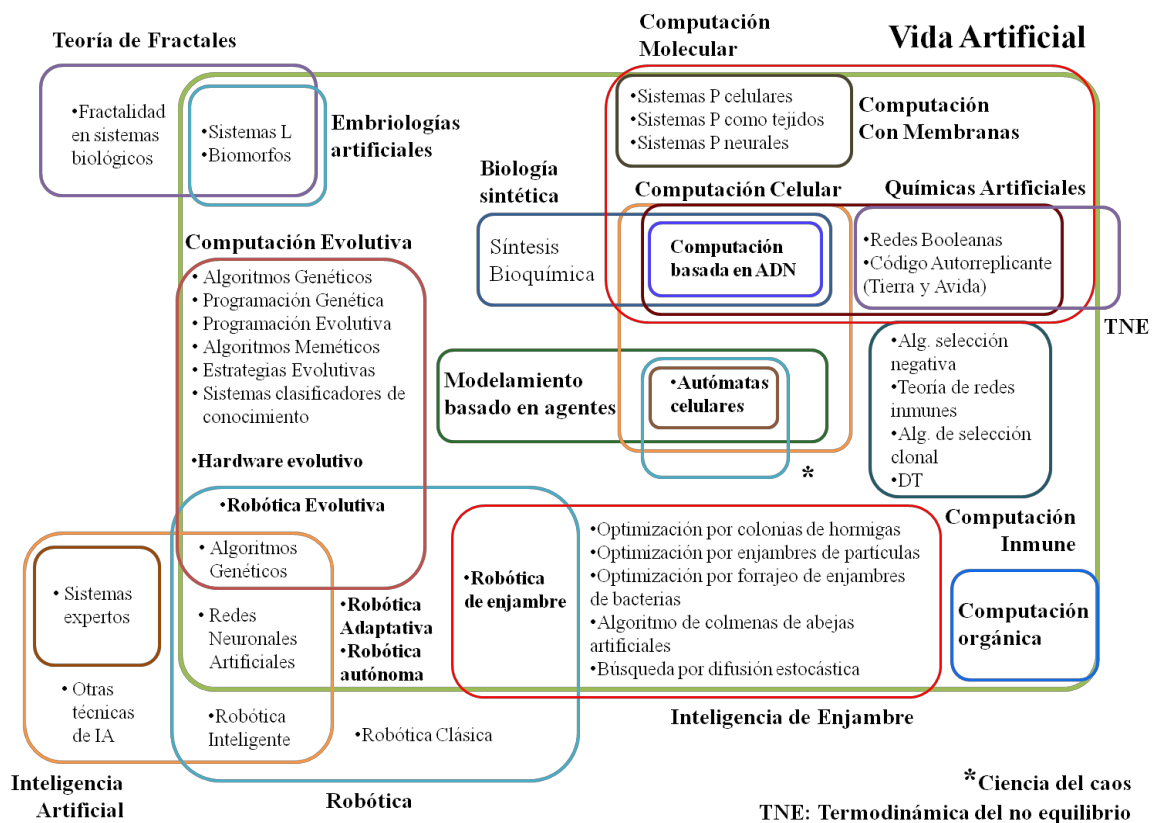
Teoría de Fractales

Computación Molecular

Vida Artificial

•Fractalidad en sistemas biológicos

•Sistemas L
•Biomorfos

Embriologías artificiales

•Sistemas P celulares
•Sistemas P como tejidos
•Sistemas P neurales

Computación Con Membranas

Biología sintética

Computación Celular

Químicas Artificiales

Computación Evolutiva

Síntesis Bioquímica

Computación basada en ADN

•Redes Booleanas
•Código Autorreplicante (Tierra y Avida)

TNE

•Algoritmos Genéticos
•Programación Genética
•Programación Evolutiva
•Algoritmos Meméticos
•Estrategias Evolutivas
•Sistemas clasificadores de conocimiento

•Hardware evolutivo

Modelamiento basado en agentes

•Autómatas celulares

•Alg. selección negativa
•Teoría de redes inmunes
•Alg. de selección clonal
•DT

*

•Robótica Evolutiva

Computación Inmune

•Algoritmos Genéticos

•Robótica de enjambre

•Optimización por colonias de hormigas
•Optimización por enjambres de partículas
•Optimización por forrajeo de enjambres de bacterias
•Algoritmo de colmenas de abejas artificiales
•Búsqueda por difusión estocástica

Computación orgánica

•Sistemas expertos

•Redes Neuronales Artificiales

•Robótica Adaptativa
•Robótica autónoma

•Otras técnicas de IA

•Robótica Inteligente

•Robótica Clásica

Inteligencia de Enjambre

Inteligencia Artificial

Robótica

*Ciencia del caos
TNE: Termodinámica del no equilibrio